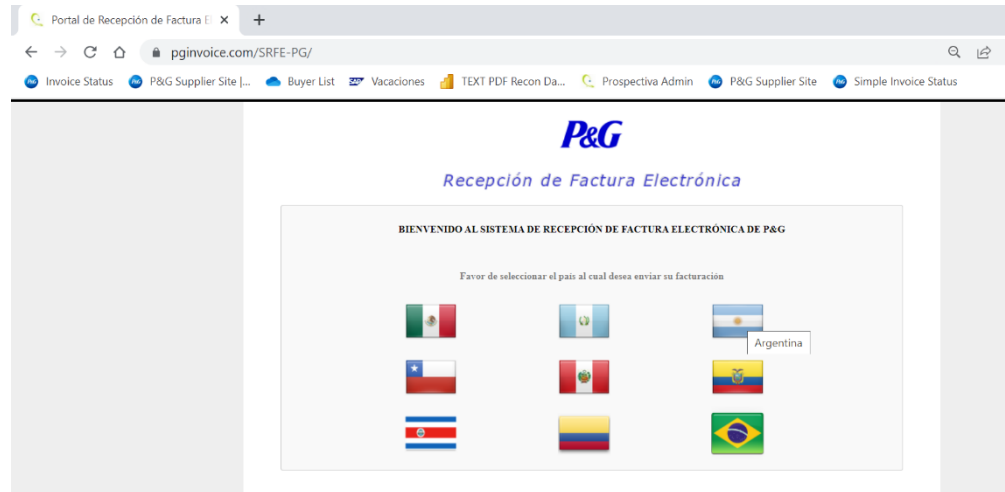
Portal de Recepción de Factura E ×
+
pginvoice.com/SRFE-PG/
Invoice Status
P&G Supplier Site |...
Buyer List
Vacaciones
TEXT PDF Recon Da...
Prospectiva Admin
P&G Supplier Site
Simple Invoice Status

P&G

Recepción de Factura Electrónica

BIENVENIDO AL SISTEMA DE RECEPCIÓN DE FACTURA ELECTRÓNICA DE P&G

Favor de seleccionar el país al cual desea enviar su facturación

Argentina